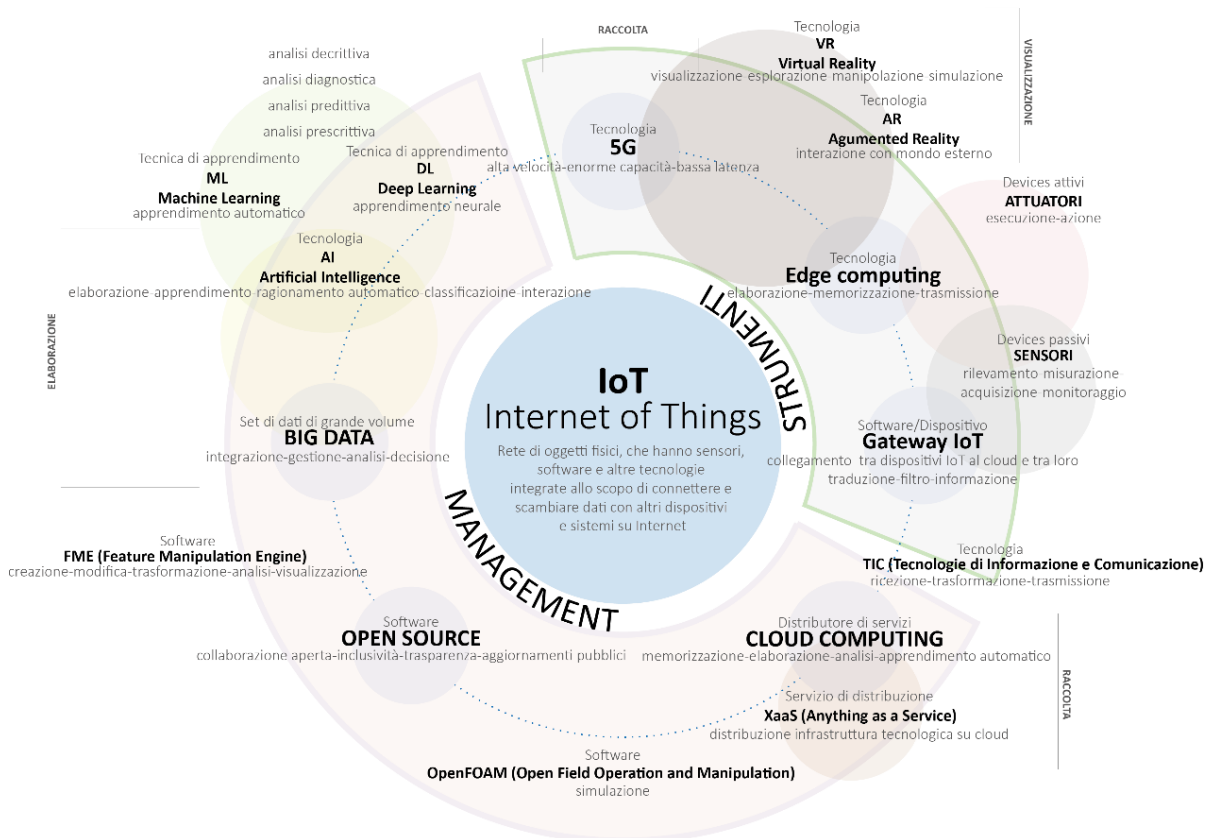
RACCOLTA

VISUALIZZAZIONE

Tecnologia
VR
Virtual Reality
visualizzazione esplorazione manipolazione simulazione

Tecnologia
AR
Agumented Reality
interazione con mondo esterno

analisi decrittiva
analisi diagnostica
analisi predittiva
analisi prescrittiva

Tecnica di apprendimento
ML
Machine Learning
apprendimento automatico

Tecnica di apprendimento
DL
Deep Learning
apprendimento neurale

Tecnologia
5G
alta velocità-enorme capacità-bassa latenza

Devices attivi
ATTUATORI
esecuzione-azione

Tecnologia
AI
Artificial Intelligence
elaborazione apprendimento ragionamento automatico classificazioine interazione

Tecnologia
Edge computing
elaborazione-memorizzazione-trasmissione

STRUMENTI

ELABORAZIONE

Devices passivi
SENSORI
rilevamento misurazione-acquisizione monitoraggio

IoT
Internet of Things
Rete di oggetti fisici, che hanno sensori, software e altre tecnologie integrate allo scopo di connettere e scambiare dati con altri dispositivi e sistemi su Internet

Set di dati di grande volume
BIG DATA
integrazione-gestione-analisi-decisione

Software/Dispositivo
Gateway IoT
collegamento tra dispositivi IoT al cloud e tra loro
traduzione-filtro-informazione

MANAGEMENT

Software
FME (Feature Manipulation Engine)
creazione-modifica-trasformazione-analisi-visualizzazione

Tecnologia
TIC (Tecnologie di Informazione e Comunicazione)
ricezione-trasformazione-trasmissione

Software
OPEN SOURCE
collaborazione aperta-inclusività-trasparenza-aggiornamenti pubblici

Distributore di servizi
CLOUD COMPUTING
memorizzazione-elaborazione-analisi-apprendimento automatico

RACCOLTA

Servizio di distribuzione
XaaS (Anything as a Service)
distribuzione infrastruttura tecnologica su cloud

Software
OpenFOAM (Open Field Operation and Manipulation)
simulazione